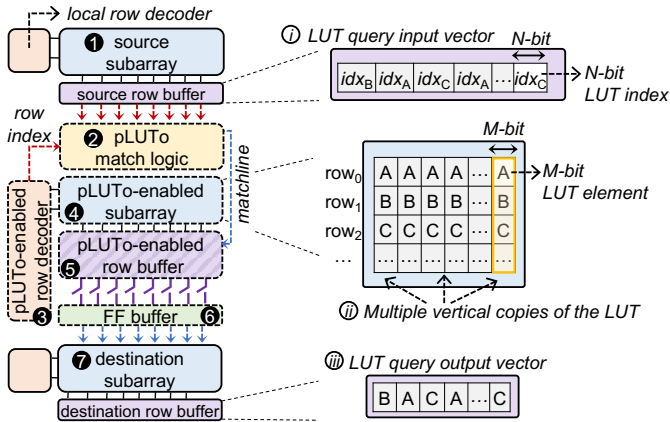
local row decoder

❶ source subarray

source row buffer

row index

❷ pLUTo match logic

matchline

pLUTo-enabled row decoder

pLUTo-enabled subarray ❹

pLUTo-enabled row buffer ❺

❸

FF buffer ❻

❼ destination subarray

destination row buffer

ⓘ LUT query input vector

N-bit

| $idx_B$ | $idx_A$ | $idx_C$ | $idx_A$ | … | $idx_C$ |
|---|---|---|---|---|---|

N-bit LUT index

M-bit

M-bit LUT element

| | | | | | | |
|---|---|---|---|---|---|---|
| $row_0$ | A | A | A | A | … | A |
| $row_1$ | B | B | B | B | … | B |
| $row_2$ | C | C | C | C | … | C |
| … | … | … | … | … | … | … |

ⓘⓘ Multiple vertical copies of the LUT

ⓘⓘⓘ LUT query output vector

| B | A | C | A | … | C |
|---|---|---|---|---|---|